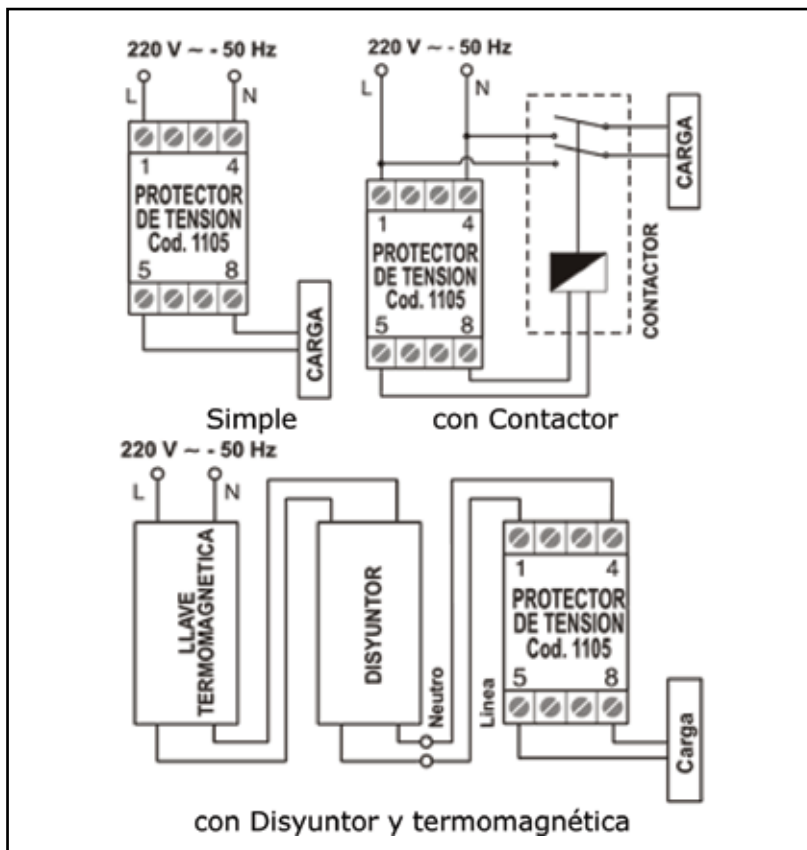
220 V ~ - 50 Hz
L N
1 4
PROTECTOR DE TENSION Cod. 1105
5 8
CARGA
Simple

220 V ~ - 50 Hz
L N
CARGA
1 4
PROTECTOR DE TENSION Cod. 1105
5 8
CONTACTOR
con Contactor

220 V ~ - 50 Hz
L N
LLAVE TERMOMAGNETICA
DISYUNTOR
Neutro
Linea
1 4
PROTECTOR DE TENSION Cod. 1105
5 8
Carga
con Disyuntor y termomagnética